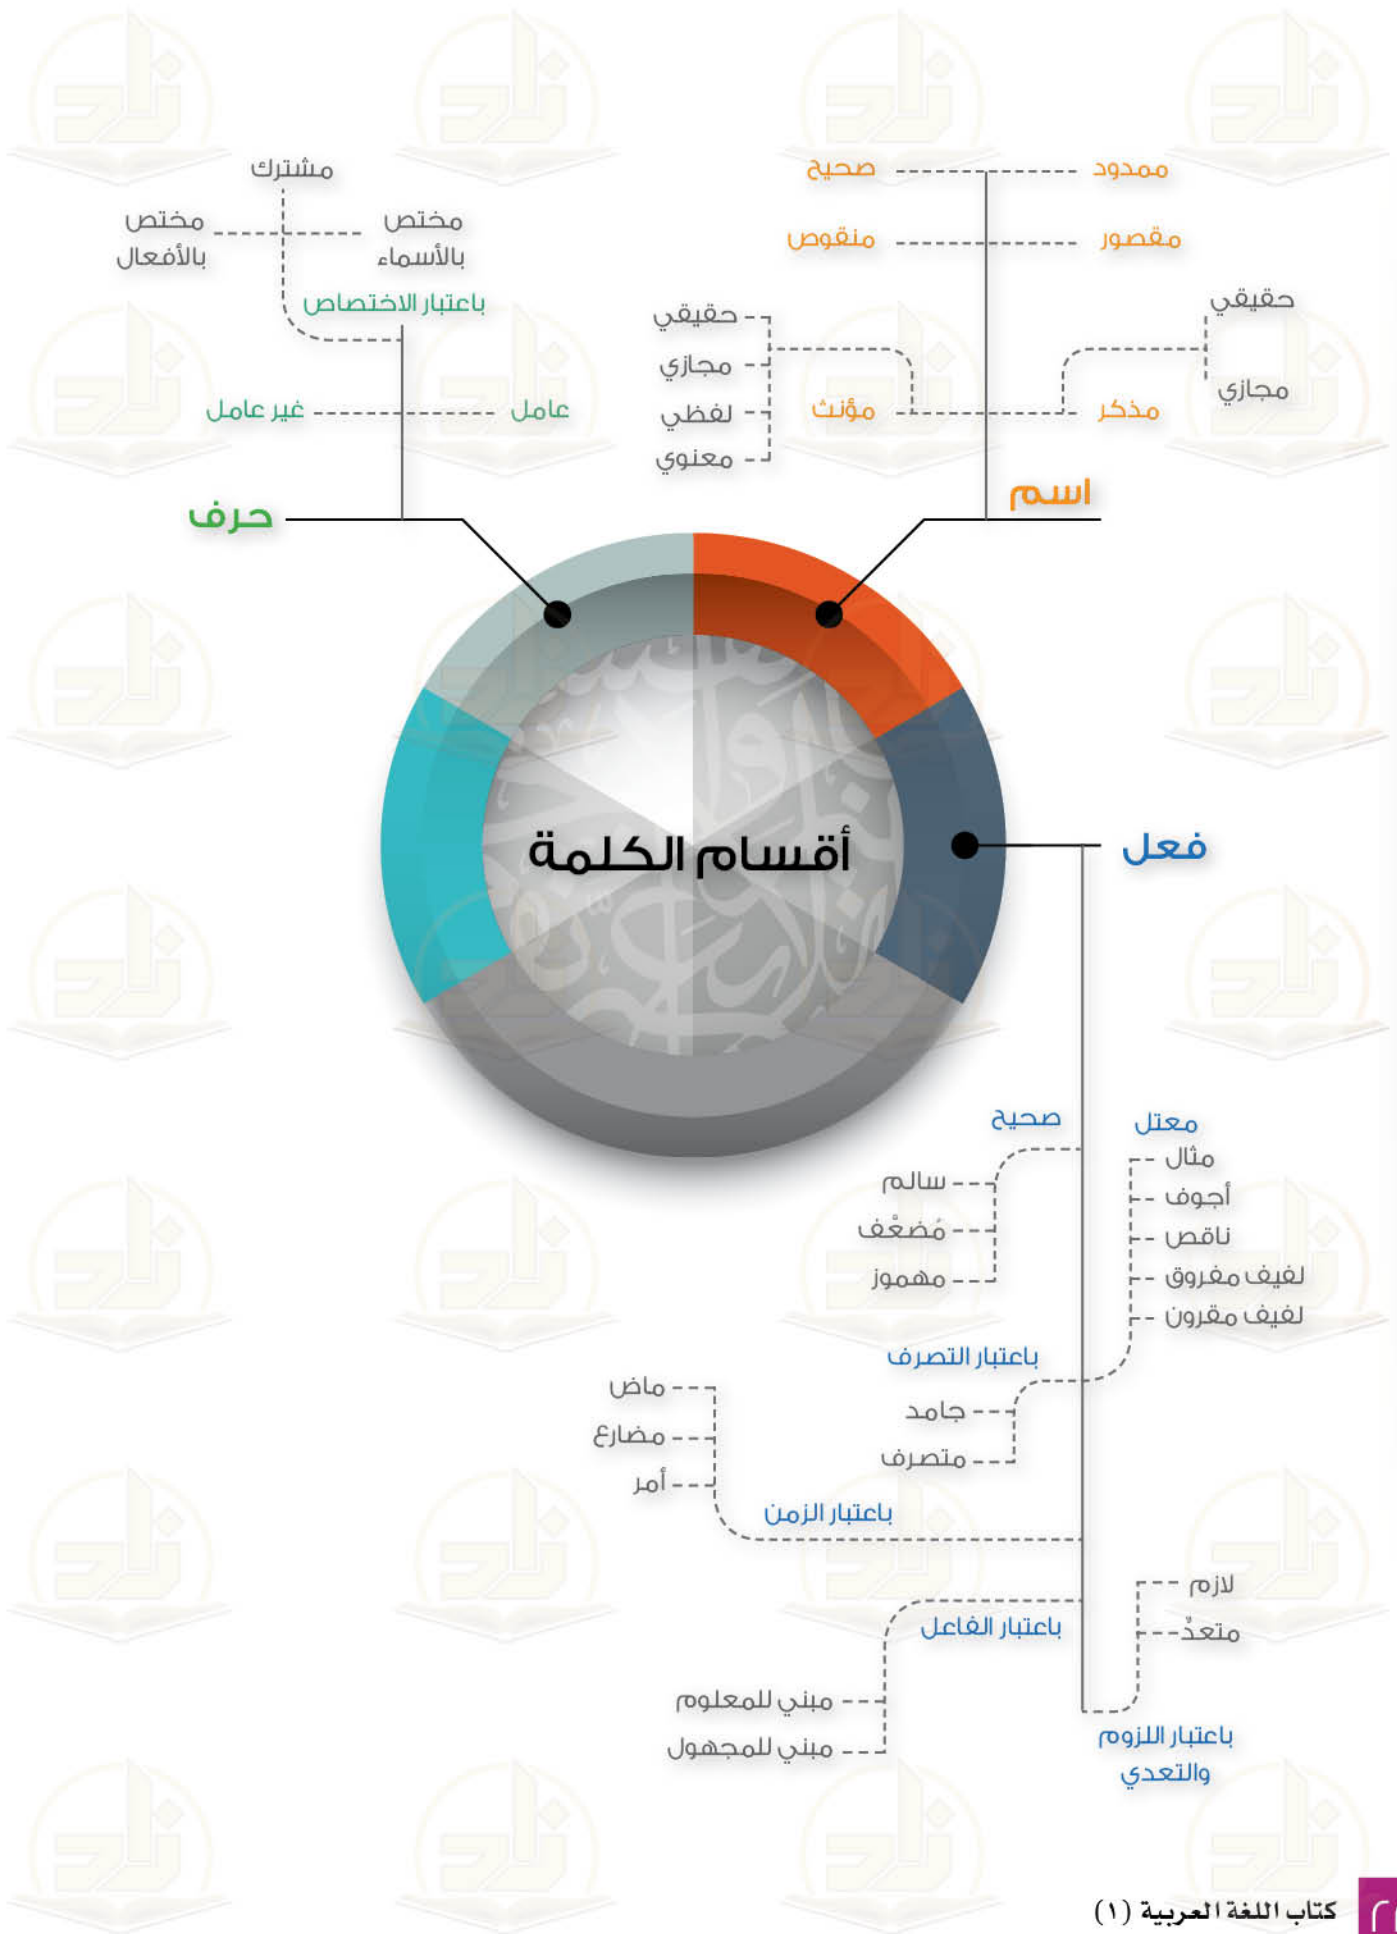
مشترك

مختص بالأسماء

مختص بالأفعال

باعتبار الاختصاص

عامل

غير عامل

حرف

ممدود

صحيح

مقصور

منقوص

حقيقي

مجازي

مذكر

مؤنث

حقيقي

مجازي

لفظي

معنوي

اسم

أقسام الكلمة

فعل

معتل

مثال

أجوف

ناقص

لفيف مفروق

لفيف مقرون

صحيح

سالم

مُضعَّف

مهموز

باعتبار التصرف

جامد

متصرف

ماض

مضارع

أمر

باعتبار الزمن

لازم

متعدٍّ

باعتبار الفاعل

مبني للمعلوم

مبني للمجهول

باعتبار اللزوم والتعدي

كتاب اللغة العربية (١)